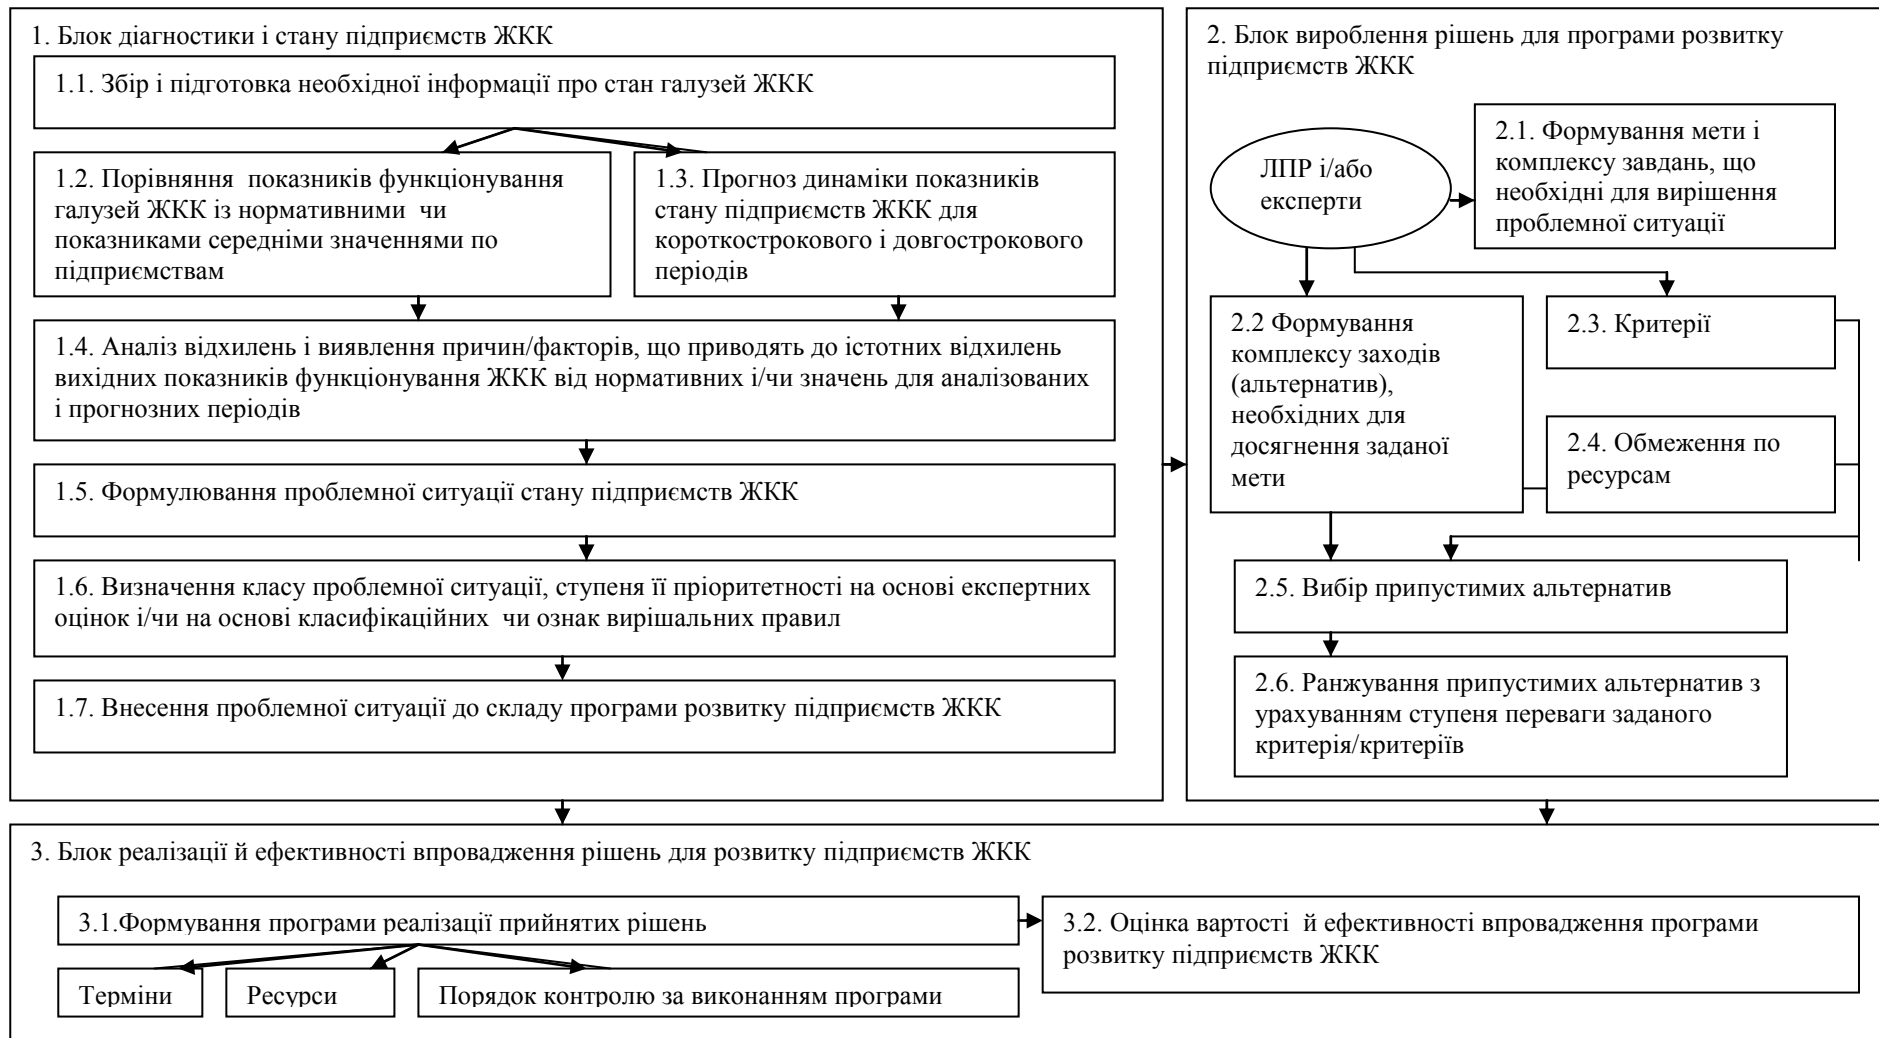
1. Блок діагностики і стану підприємств ЖКК

1.1. Збір і підготовка необхідної інформації про стан галузей ЖКК

1.2. Порівняння показників функціонування галузей ЖКК із нормативними чи показниками середніми значеннями по підприємствам

1.3. Прогноз динаміки показників стану підприємств ЖКК для короткострокового і довгострокового періодів

1.4. Аналіз відхилень і виявлення причин/факторів, що приводять до істотних відхилень вихідних показників функціонування ЖКК від нормативних і/чи значень для аналізованих і прогнозних періодів

1.5. Формулювання проблемної ситуації стану підприємств ЖКК

1.6. Визначення класу проблемної ситуації, ступеня її пріоритетності на основі експертних оцінок і/чи на основі класифікаційних чи ознак вирішальних правил

1.7. Внесення проблемної ситуації до складу програми розвитку підприємств ЖКК

2. Блок вироблення рішень для програми розвитку підприємств ЖКК

ЛПР і/або експерти

2.1. Формування мети і комплексу завдань, що необхідні для вирішення проблемної ситуації

2.2 Формування комплексу заходів (альтернатив), необхідних для досягнення заданої мети

2.3. Критерії

2.4. Обмеження по ресурсам

2.5. Вибір припустимих альтернатив

2.6. Ранжування припустимих альтернатив з урахуванням ступеня переваги заданого критерія/критеріїв

3. Блок реалізації й ефективності впровадження рішень для розвитку підприємств ЖКК

3.1.Формування програми реалізації прийнятих рішень

3.2. Оцінка вартості й ефективності впровадження програми розвитку підприємств ЖКК

Терміни

Ресурси

Порядок контролю за виконанням програми